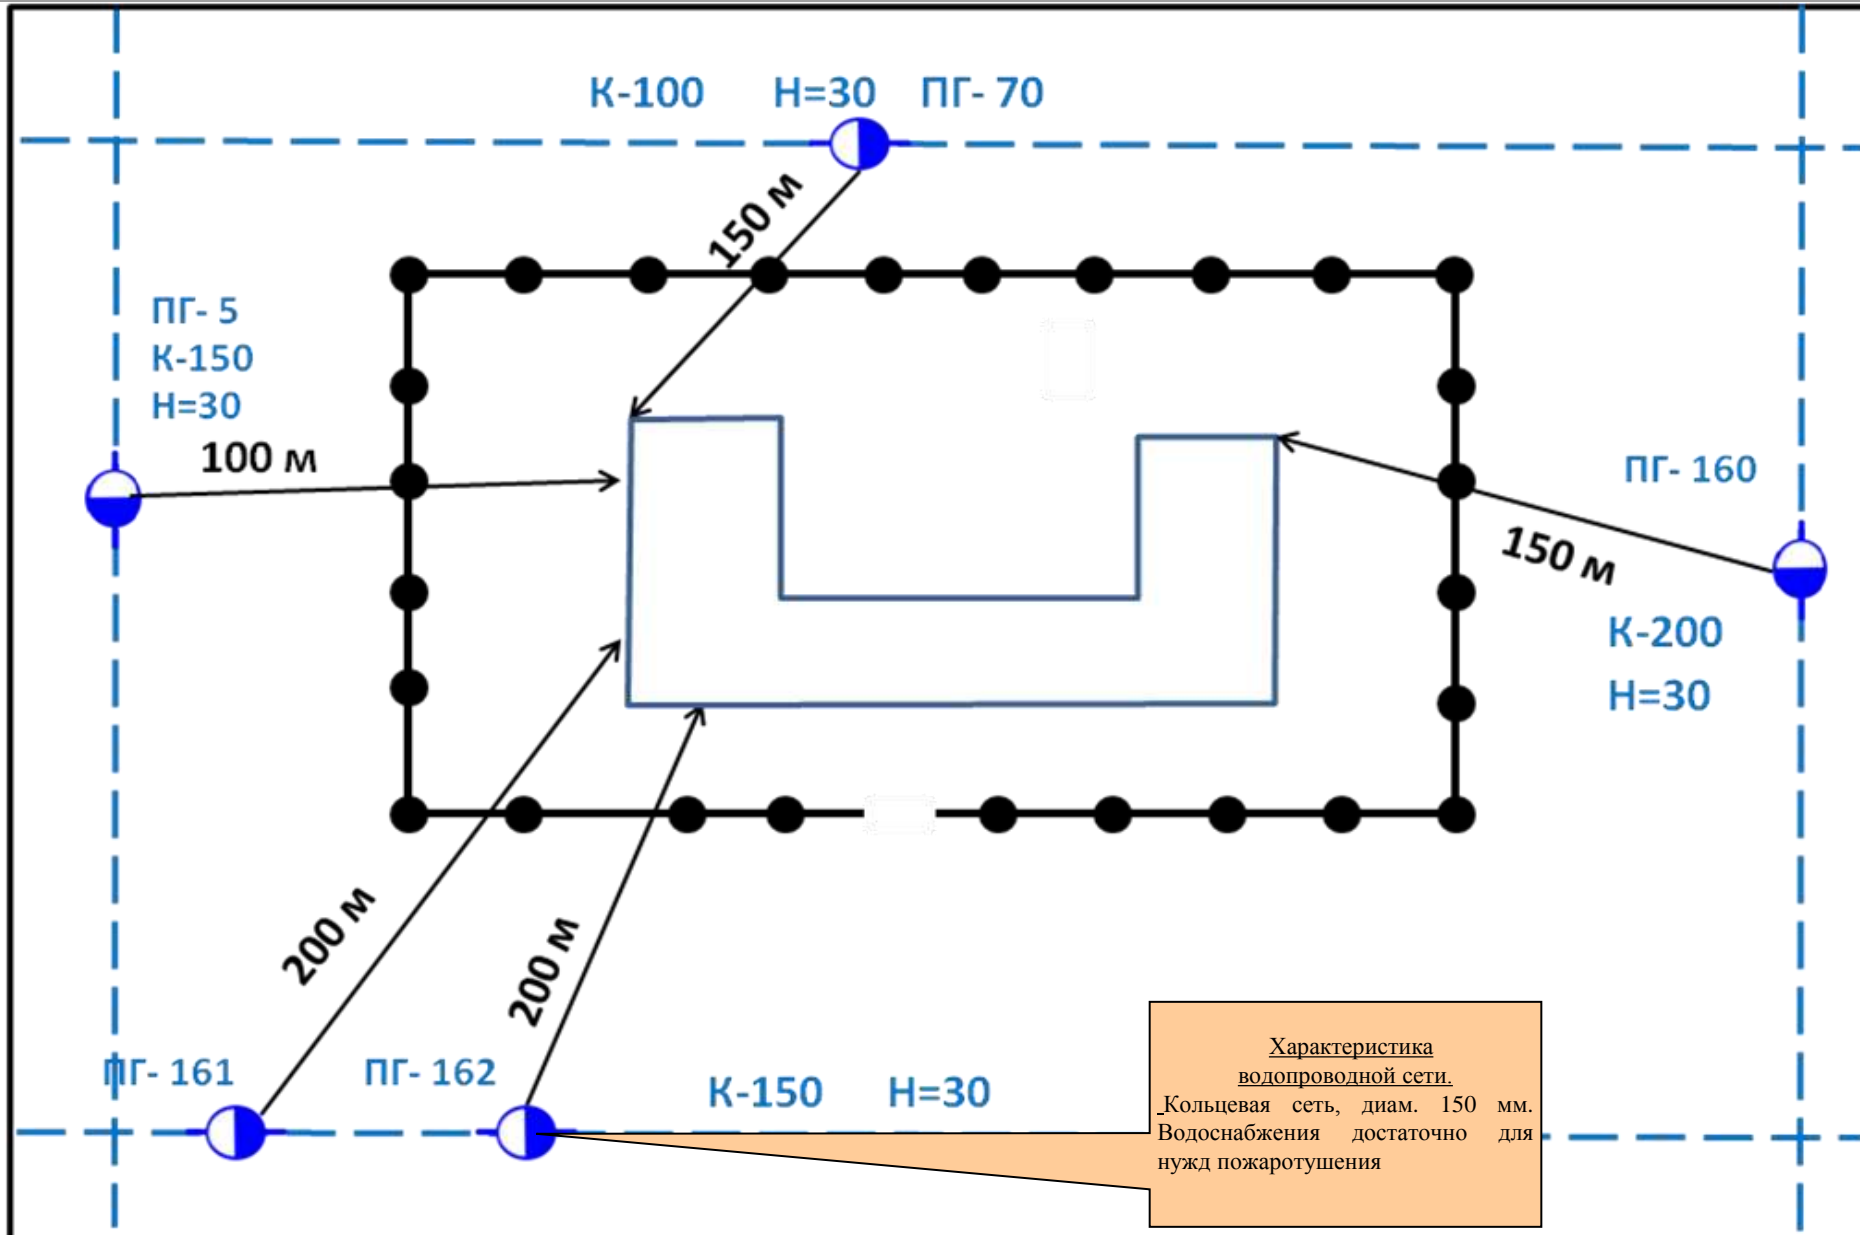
К-100 Н=30 ПГ- 70

150 м

ПГ- 5
К-150
Н=30

100 м

ПГ- 160

150 м

К-200
Н=30

200 м

200 м

ПГ- 161

ПГ- 162

К-150 Н=30

Характеристика водопроводной сети.
Кольцевая сеть, диам. 150 мм. Водоснабжения достаточно для нужд пожаротушения